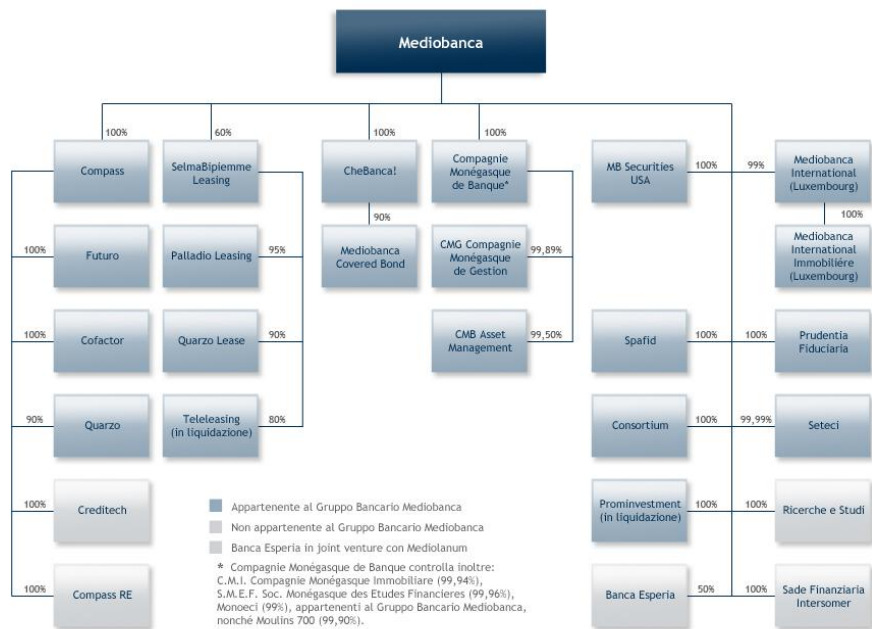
Mediobanca

100%
Compass

60%
SelmaBipiemme Leasing

100%
CheBanca!

100%
Compagnie Monégasque de Banque*

MB Securities USA
100%

99%
Mediobanca International (Luxembourg)

100%
Mediobanca International Immobilière (Luxembourg)

100%
Futuro

Palladio Leasing
95%

90%
Mediobanca Covered Bond

CMG Compagnie Monégasque de Gestion
99,89%

100%
Cofactor

Quarzo Lease
90%

CMB Asset Management
99,50%

Spafid
100%

100%
Prudentia Fiduciaria

90%
Quarzo

Teleleasing (in liquidazione)
80%

Consortium
100%

99,99%
Seteci

100%
Creditech

Prominvestment (in liquidazione)
100%

100%
Ricerche e Studi

100%
Compass RE

Banca Esperia
50%

100%
Sade Finanziaria Intersomer

Appartenente al Gruppo Bancario Mediobanca
Non appartenente al Gruppo Bancario Mediobanca
Banca Esperia in joint venture con Mediolanum

* Compagnie Monégasque de Banque controlla inoltre: C.M.I. Compagnie Monégasque Immobiliare (99,94%), S.M.E.F. Soc. Monégasque des Etudes Financieres (99,96%), Monoeci (99%), appartenenti al Gruppo Bancario Mediobanca, nonché Moulins 700 (99,90%).